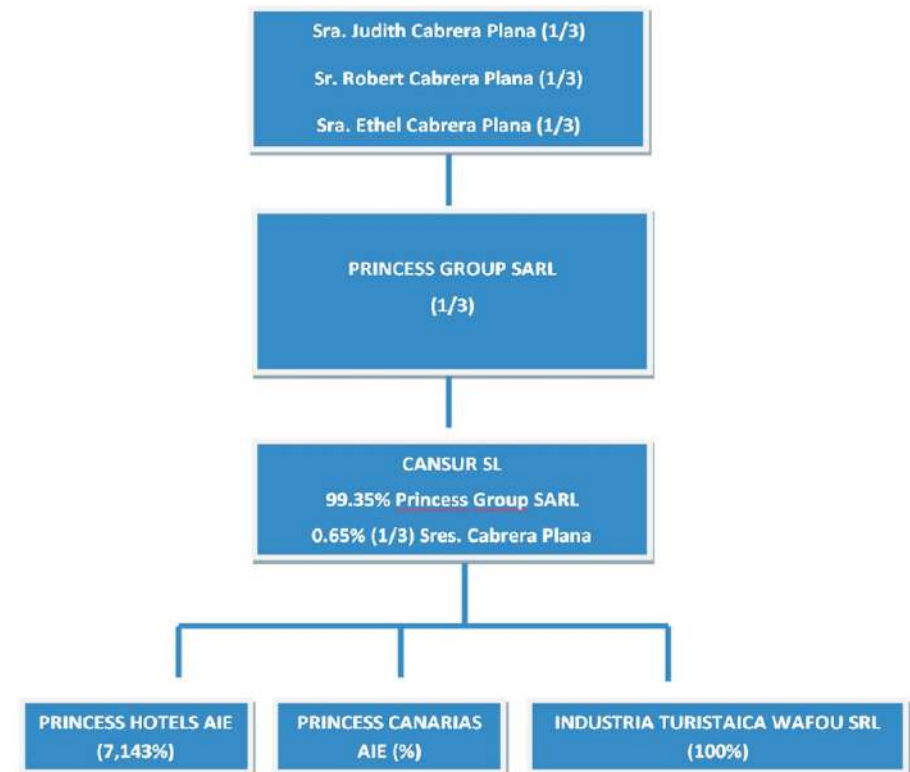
Sra. Judith Cabrera Plana (1/3)

Sr. Robert Cabrera Plana (1/3)

Sra. Ethel Cabrera Plana (1/3)

PRINCESS GROUP SARL

(1/3)

CANSUR SL

99.35% Princess Group SARL

0.65% (1/3) Sres. Cabrera Plana

PRINCESS HOTELS AIE (7,143%)

PRINCESS CANARIAS AIE (%)

INDUSTRIA TURISTAICA WAFOU SRL (100%)